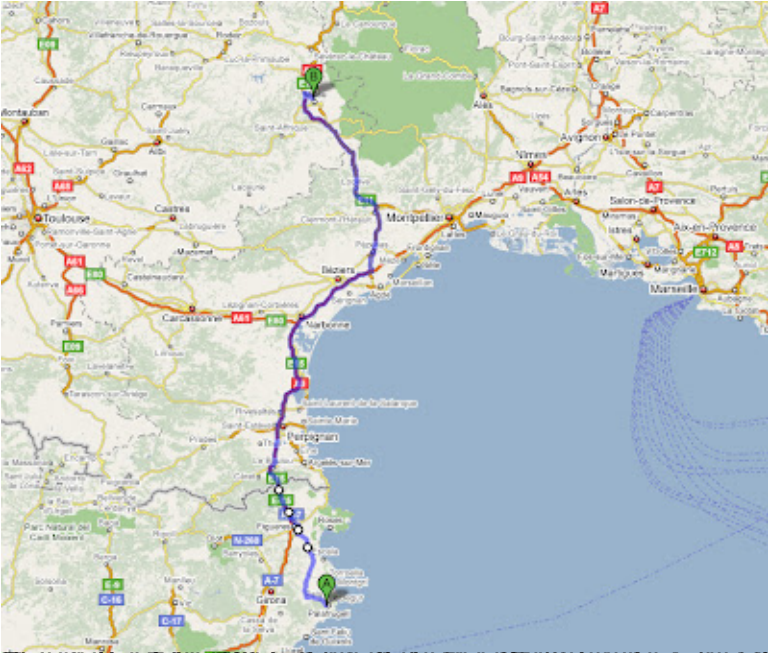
B
A
Montauban
Toulouse
Castres
Albi
Carcassonne
Béziers
Narbonne
Montpellier
Nîmes
Avignon
Alès
Arles
Salon-de-Provence
Aix-en-Provence
Marseille
Perpignan
Rivesaltes
Argelès-sur-Mer
Girona
Palafrugell
Figueres
Millau
A7
A9
A54
A61
A62
A66
A75
A8
A-7
E9
E80
E15
E11
E712
N-260
C-16
C-17